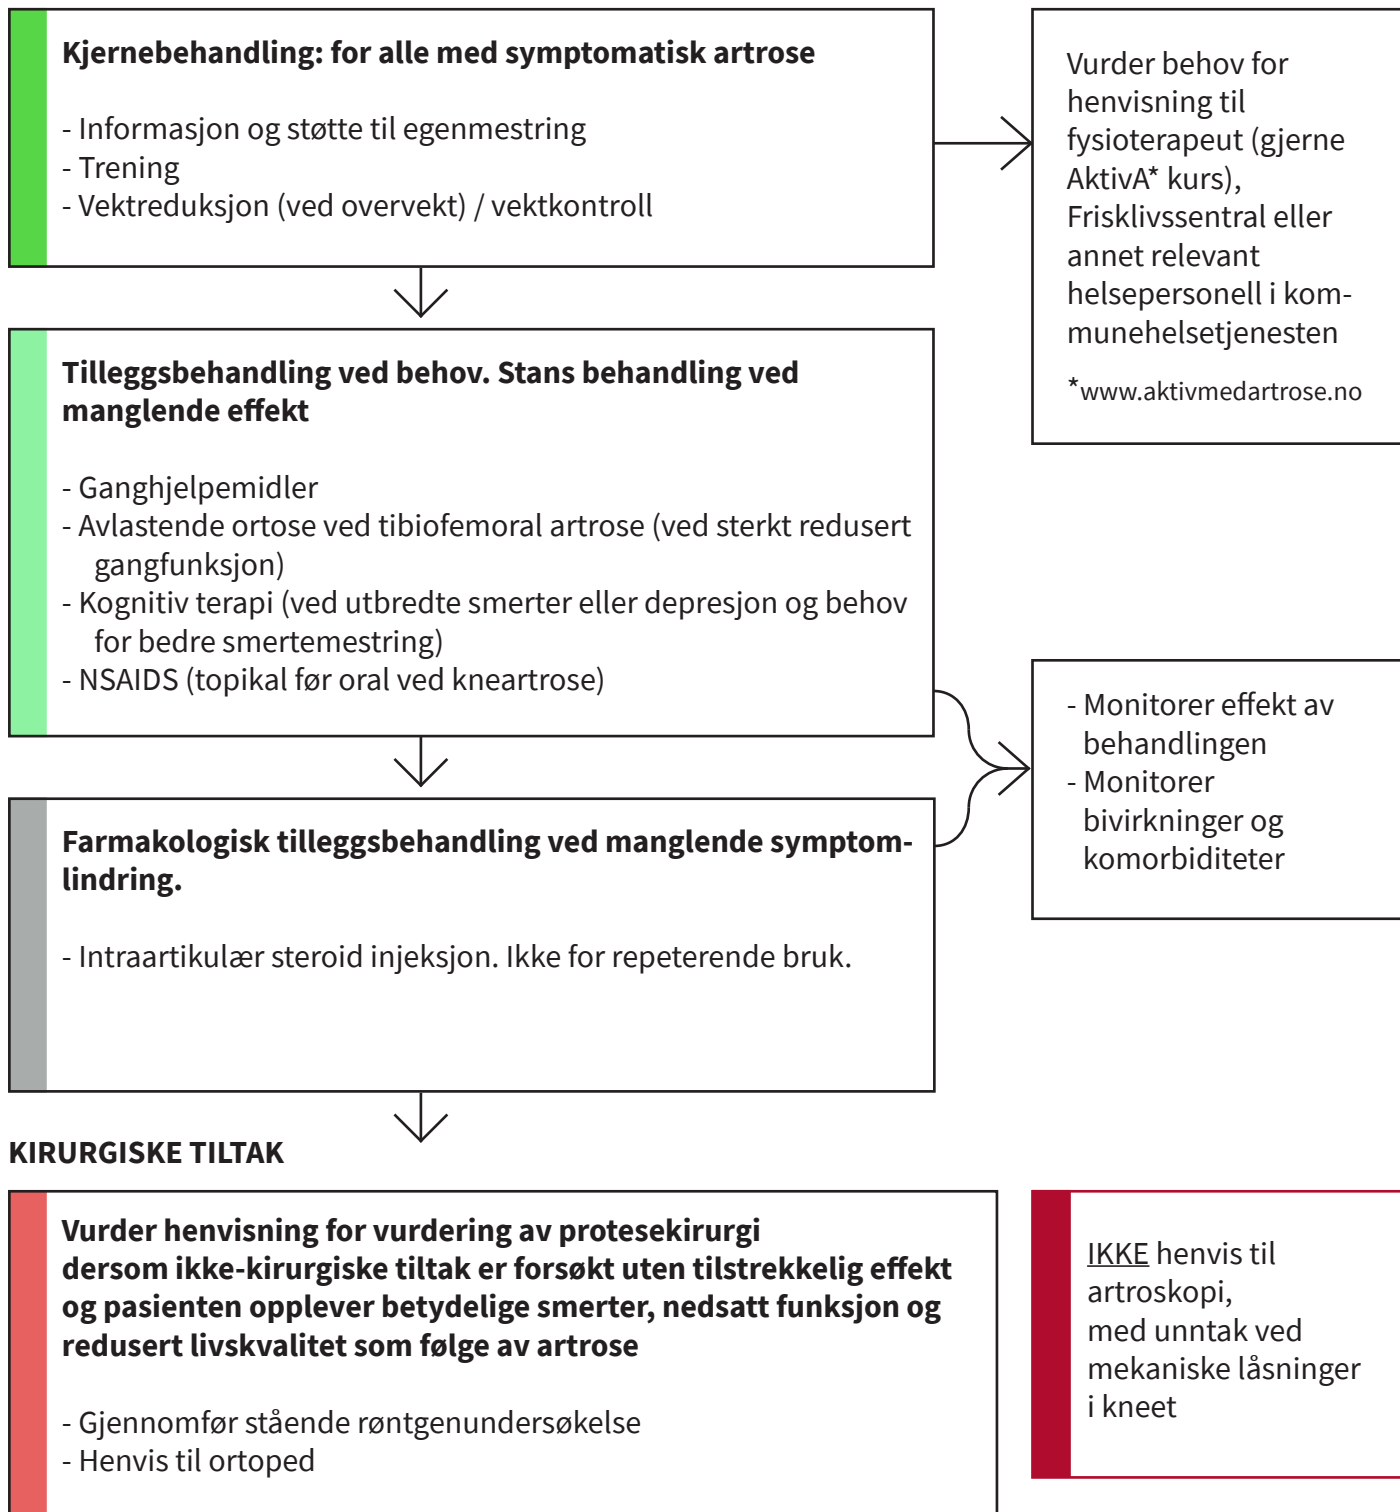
**Kjernebehandling: for alle med symptomatisk artrose**

- Informasjon og støtte til egenmestring
- Trening
- Vektreduksjon (ved overvekt) / vektkontroll

Vurder behov for henvisning til fysioterapeut (gjerne AktivA* kurs), Frisklivssentral eller annet relevant helsepersonell i kommunehelsetjenesten

*www.aktivmedartrose.no

**Tilleggsbehandling ved behov. Stans behandling ved manglende effekt**

- Ganghjelpemidler
- Avlastende ortose ved tibiofemoral artrose (ved sterkt redusert gangfunksjon)
- Kognitiv terapi (ved utbredte smerter eller depresjon og behov for bedre smertemestring)
- NSAIDS (topikal før oral ved kneartrose)

- Monitorer effekt av behandlingen
- Monitorer bivirkninger og komorbiditeter

**Farmakologisk tilleggsbehandling ved manglende symptomlindring.**

- Intraartikulær steroid injeksjon. Ikke for repeterende bruk.

**KIRURGISKE TILTAK**

**Vurder henvisning for vurdering av protesekirurgi dersom ikke-kirurgiske tiltak er forsøkt uten tilstrekkelig effekt og pasienten opplever betydelige smerter, nedsatt funksjon og redusert livskvalitet som følge av artrose**

- Gjennomfør stående røntgenundersøkelse
- Henvis til ortoped

IKKE henvis til artroskopi, med unntak ved mekaniske låsninger i kneet